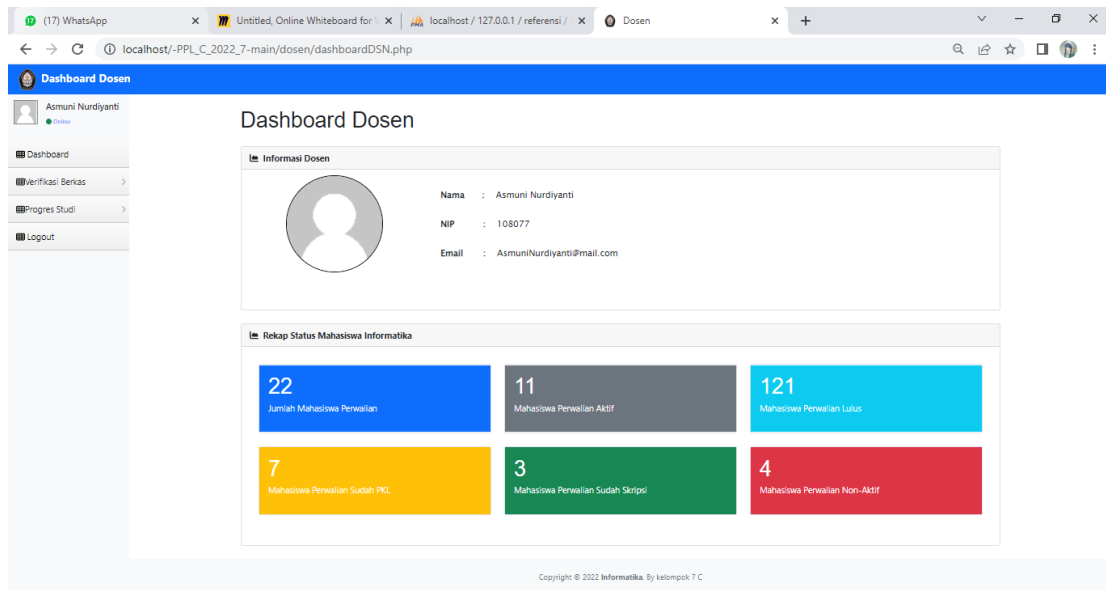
(17) WhatsApp | Untitled, Online Whiteboard for | localhost / 127.0.0.1 / referensi / | Dosen

localhost/-PPL_C_2022_7-main/dosen/dashboardDSN.php

Dashboard Dosen

Asmuni Nurdiyanti
Online

Dashboard
Verifikasi Berkas
Progres Studi
Logout

Dashboard Dosen

Informasi Dosen

Nama : Asmuni Nurdiyanti

NIP : 108077

Email : AsmuniNurdiyanti@mail.com

Rekap Status Mahasiswa Informatika

22
Jumlah Mahasiswa Perwalian

11
Mahasiswa Perwalian Aktif

121
Mahasiswa Perwalian Lulus

7
Mahasiswa Perwalian Sudah PKL

3
Mahasiswa Perwalian Sudah Skripsi

4
Mahasiswa Perwalian Non-Aktif

Copyright © 2022 Informatika. By kelompok 7 C